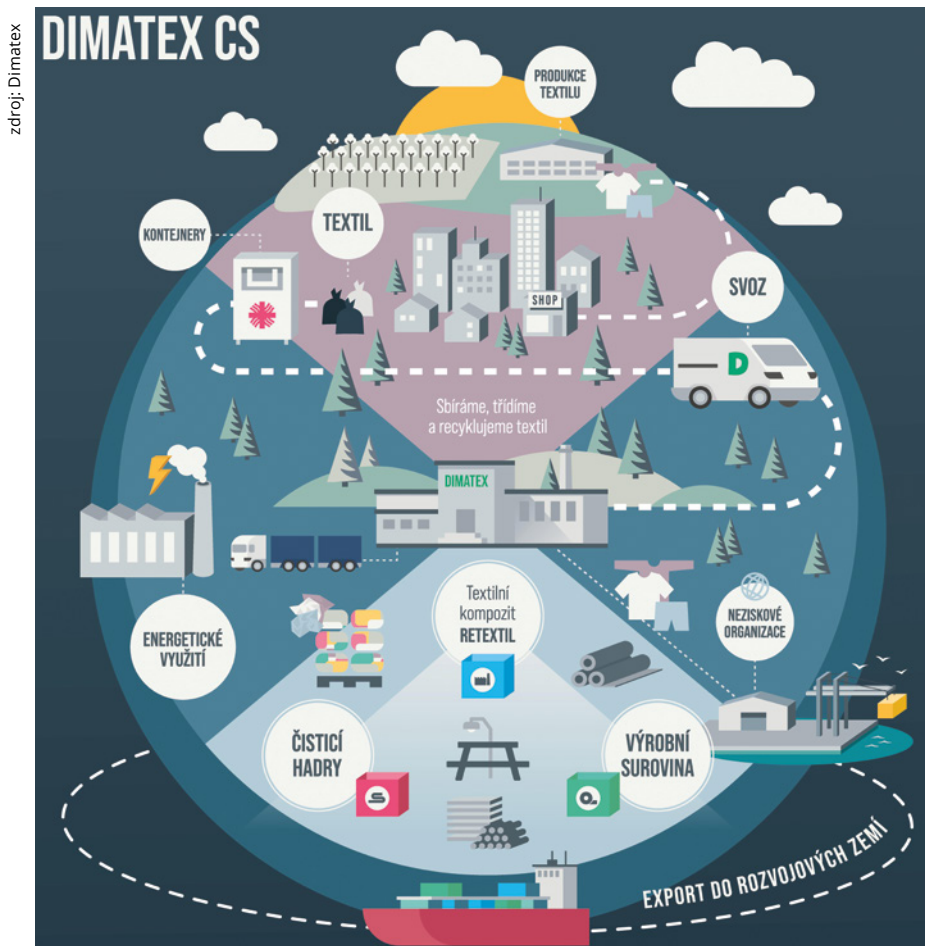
zdroj: Dimatex

DIMATEX CS

PRODUKCE TEXTILU

KONTEJNERY

TEXTIL

SHOP

SVOZ

D

Sbíráme, třídíme a recyklujeme textil

DIMATEX

Textilní kompozit RETEXTIL

ENERGETICKÉ VYUŽITÍ

NEZISKOVÉ ORGANIZACE

ČISTICÍ HADRY

VÝROBNÍ SUROVINA

EXPORT DO ROZVOJOVÝCH ZEMÍ